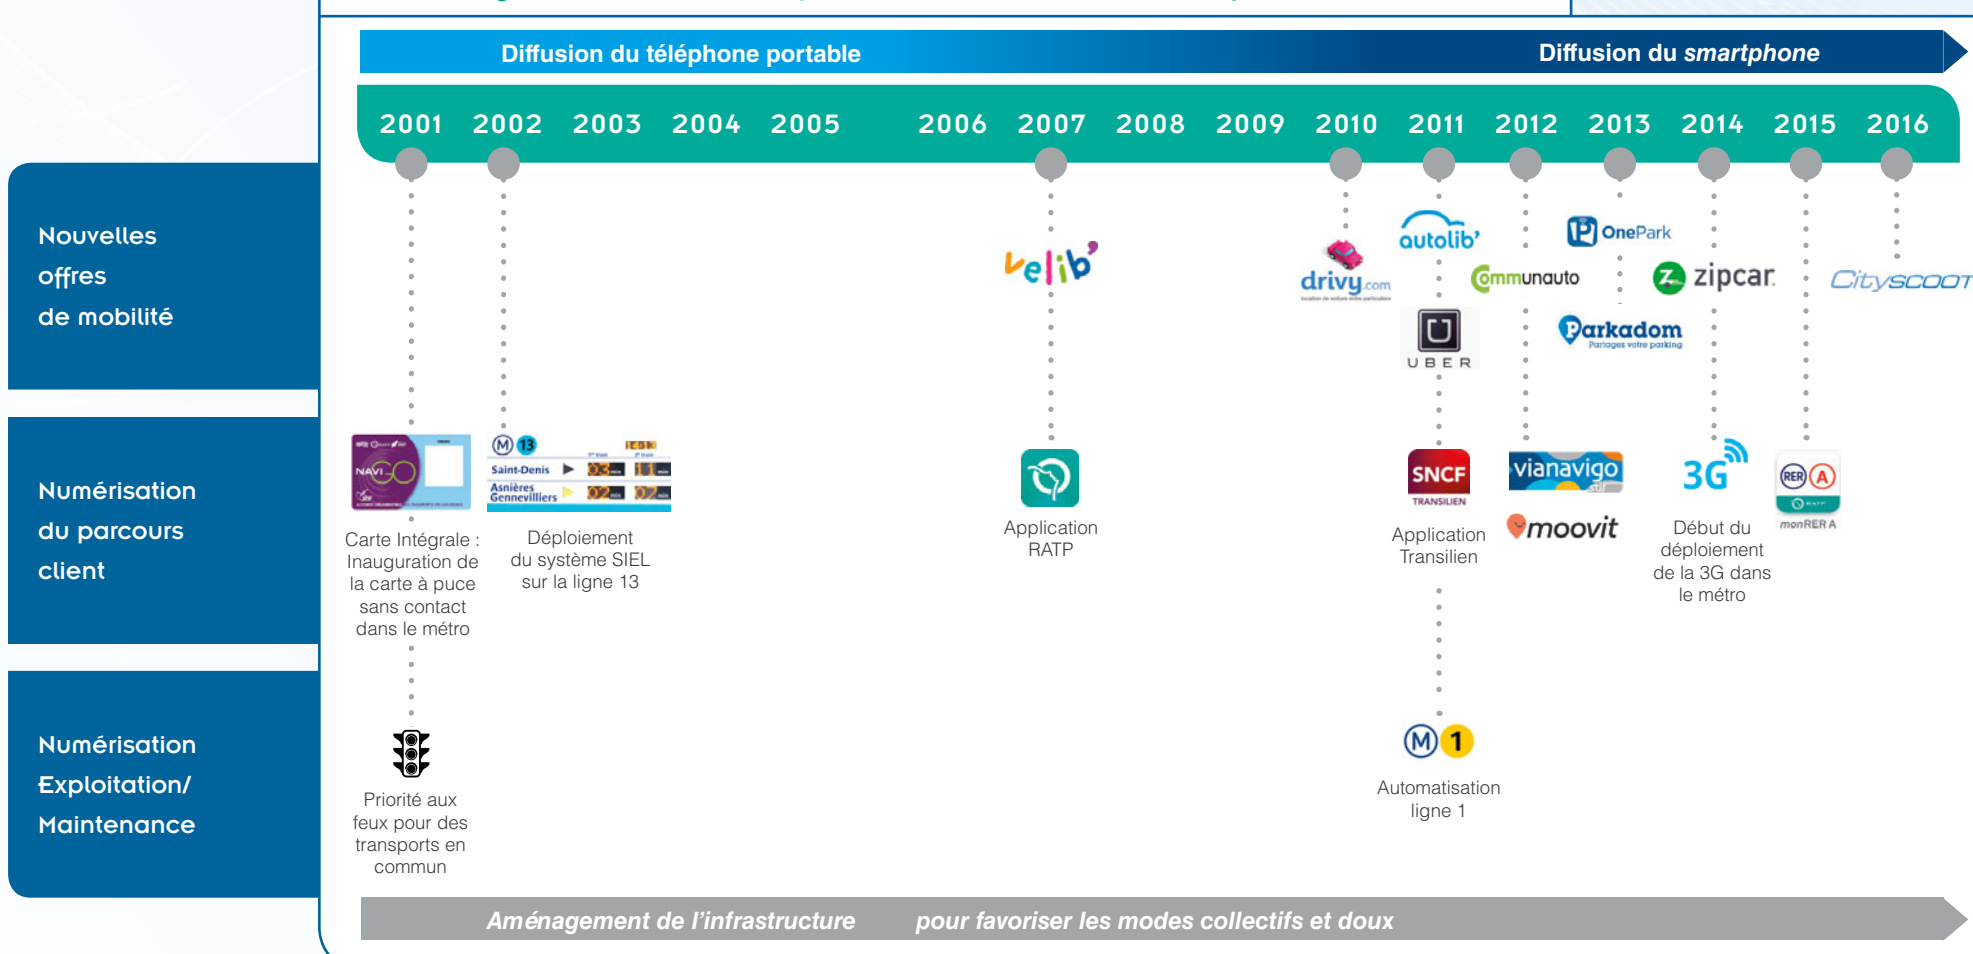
Diffusion du téléphone portable

Diffusion du smartphone

2001 2002 2003 2004 2005 2006 2007 2008 2009 2010 2011 2012 2013 2014 2015 2016

Nouvelles offres de mobilité

Numérisation du parcours client

Numérisation Exploitation/ Maintenance

velib'

drivy.com

autolib'

Communauto

UBER

OnePark

Parkadom
Partagez votre parking

zipcar

Cityscoot

NAVIGO

Carte Intégrale : Inauguration de la carte à puce sans contact dans le métro

M 13
Saint-Denis
Asnières Gennevilliers

Déploiement du système SIEL sur la ligne 13

Application RATP

SNCF TRANSILIEN

Application Transilien

vianavigo

moovit

3G

Début du déploiement de la 3G dans le métro

RER A
monRER A

Priorité aux feux pour des transports en commun

M 1

Automatisation ligne 1

Aménagement de l'infrastructure pour favoriser les modes collectifs et doux